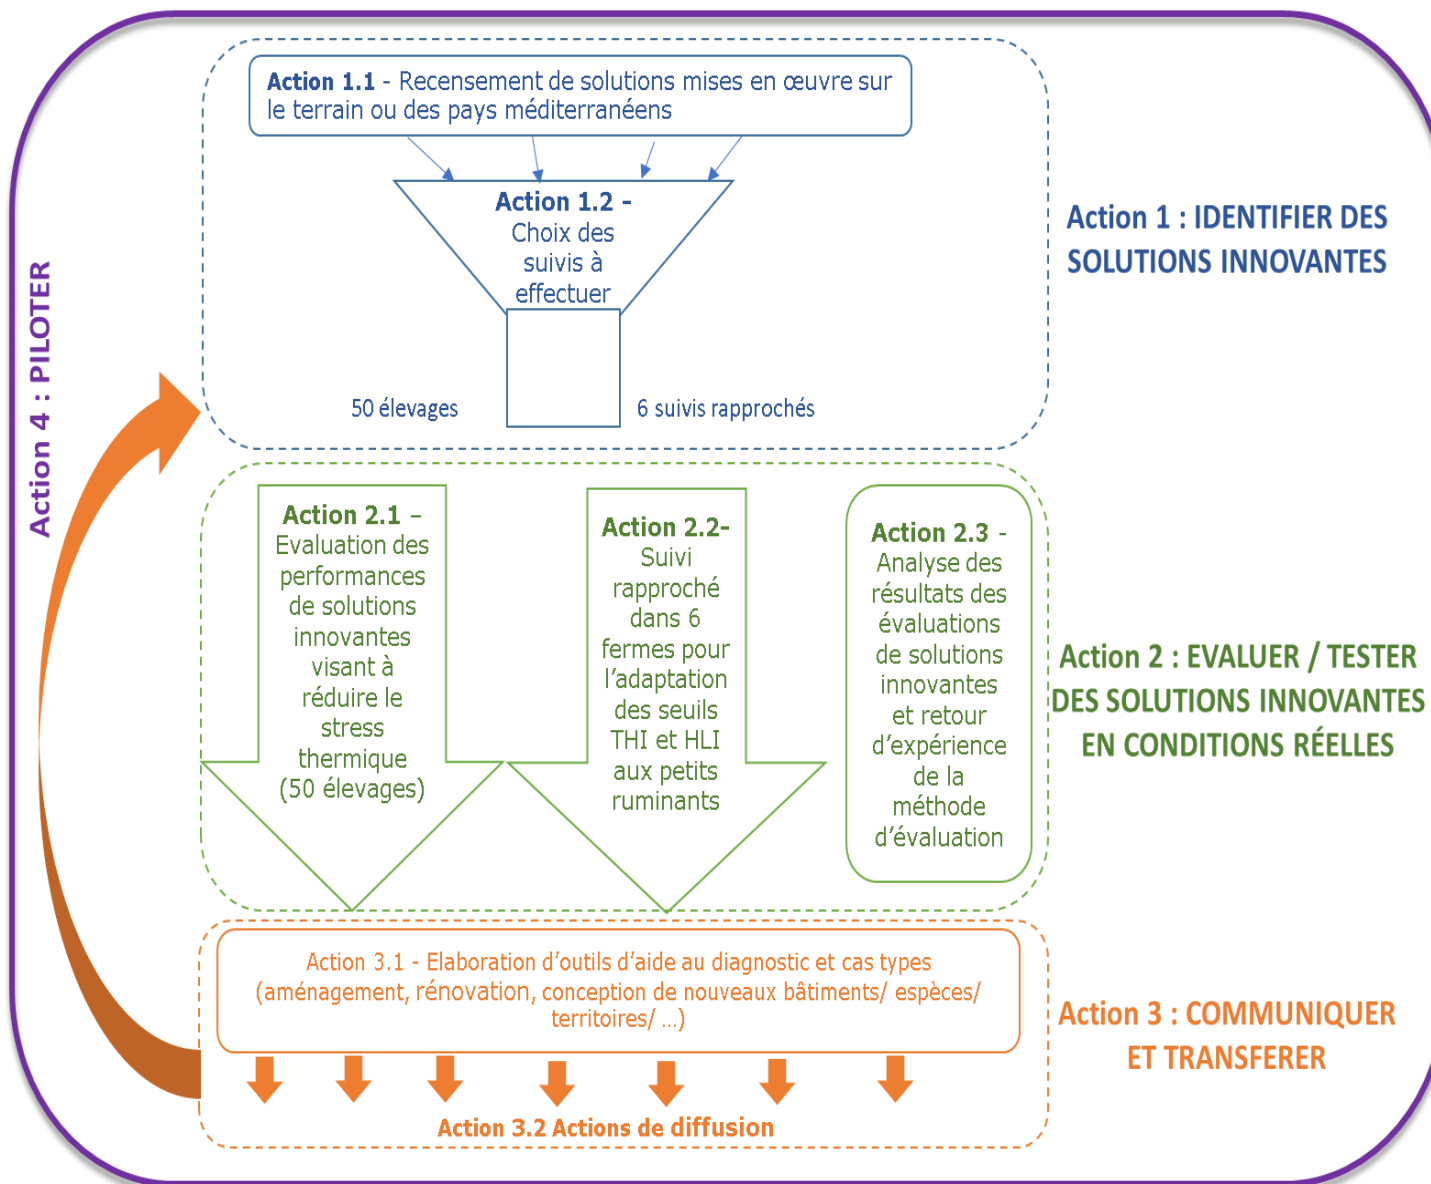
Action 4 : PILOTER

Action 1.1 - Recensement de solutions mises en œuvre sur le terrain ou des pays méditerranéens

Action 1.2 - Choix des suivis à effectuer

50 élevages

6 suivis rapprochés

Action 1 : IDENTIFIER DES SOLUTIONS INNOVANTES

Action 2.1 – Evaluation des performances de solutions innovantes visant à réduire le stress thermique (50 élevages)

Action 2.2- Suivi rapproché dans 6 fermes pour l'adaptation des seuils THI et HLI aux petits ruminants

Action 2.3 - Analyse des résultats des évaluations de solutions innovantes et retour d'expérience de la méthode d'évaluation

Action 2 : EVALUER / TESTER DES SOLUTIONS INNOVANTES EN CONDITIONS RÉELLES

Action 3.1 - Elaboration d'outils d'aide au diagnostic et cas types (aménagement, rénovation, conception de nouveaux bâtiments/ espèces/ territoires/ ...)

Action 3.2 Actions de diffusion

Action 3 : COMMUNIQUER ET TRANSFERER